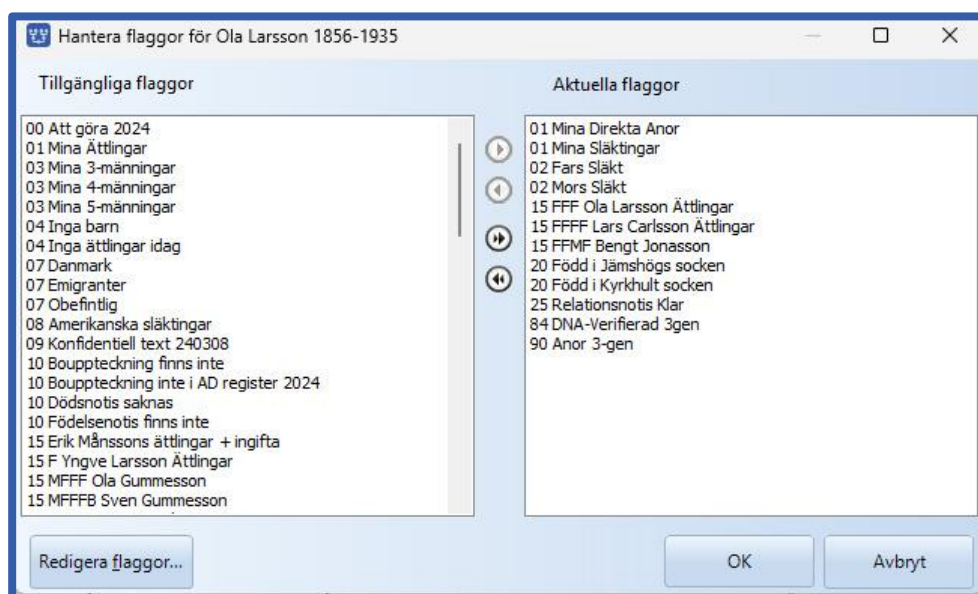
Hantera flaggor för Ola Larsson 1856-1935

Tillgängliga flaggor

00 Att göra 2024
01 Mina Ättlingar
03 Mina 3-männingar
03 Mina 4-männingar
03 Mina 5-männingar
04 Inga barn
04 Inga ättlingar idag
07 Danmark
07 Emigranter
07 Obefintlig
08 Amerikanska släktingar
09 Konfidentiell text 240308
10 Bouppteckning finns inte
10 Bouppteckning inte i AD register 2024
10 Dödsnotis saknas
10 Födelsenotis finns inte
15 Erik Månssons ättlingar + ingifta
15 F Yngve Larsson Ättlingar
15 MFFF Ola Gummesson
15 MFFFB Sven Gummesson

Aktuella flaggor

01 Mina Direkta Anor
01 Mina Släktingar
02 Fars Släkt
02 Mors Släkt
15 FFF Ola Larsson Ättlingar
15 FFFF Lars Carlsson Ättlingar
15 FFMF Bengt Jonasson
20 Född i Jämshögs socken
20 Född i Kyrkhult socken
25 Relationsnotis Klar
84 DNA-Verifierad 3gen
90 Anor 3-gen

Redigera flaggor...

OK

Avbryt